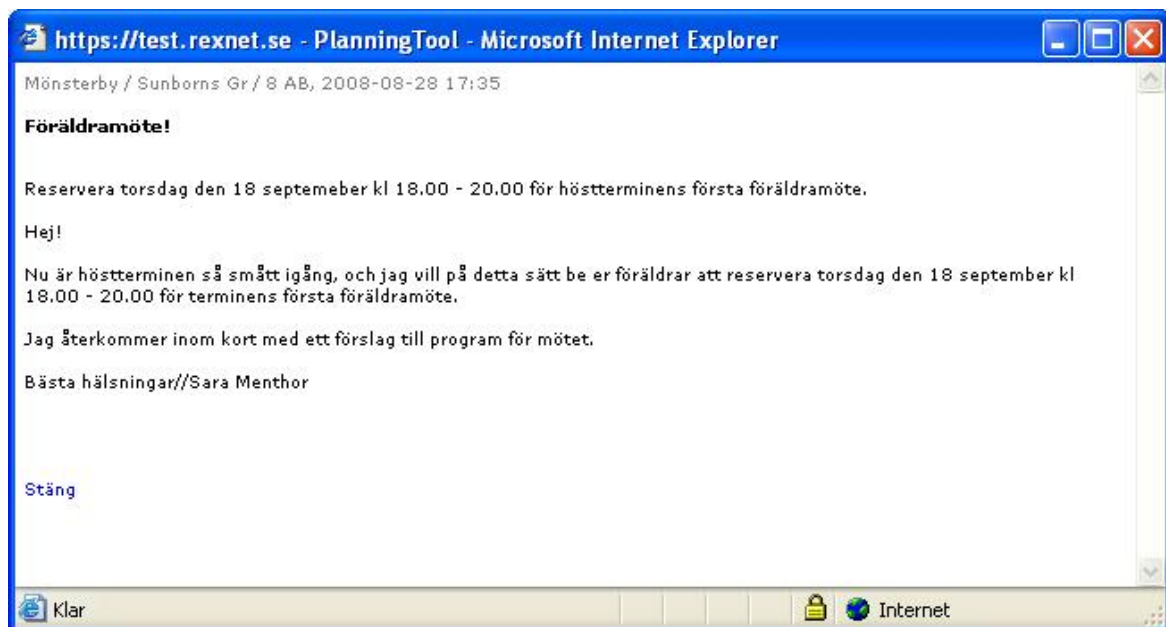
https://test.rexnet.se - PlanningTool - Microsoft Internet Explorer

Mönsterby / Sunborns Gr / 8 AB, 2008-08-28 17:35

Föräldramöte!

Reservera torsdag den 18 septemeber kl 18.00 - 20.00 för höstterminens första föräldramöte.

Hej!

Nu är höstterminen så smått igång, och jag vill på detta sätt be er föräldrar att reservera torsdag den 18 september kl 18.00 - 20.00 för terminens första föräldramöte.

Jag återkommer inom kort med ett förslag till program för mötet.

Bästa hälsningar//Sara Menthor

Stäng

Klar

Internet